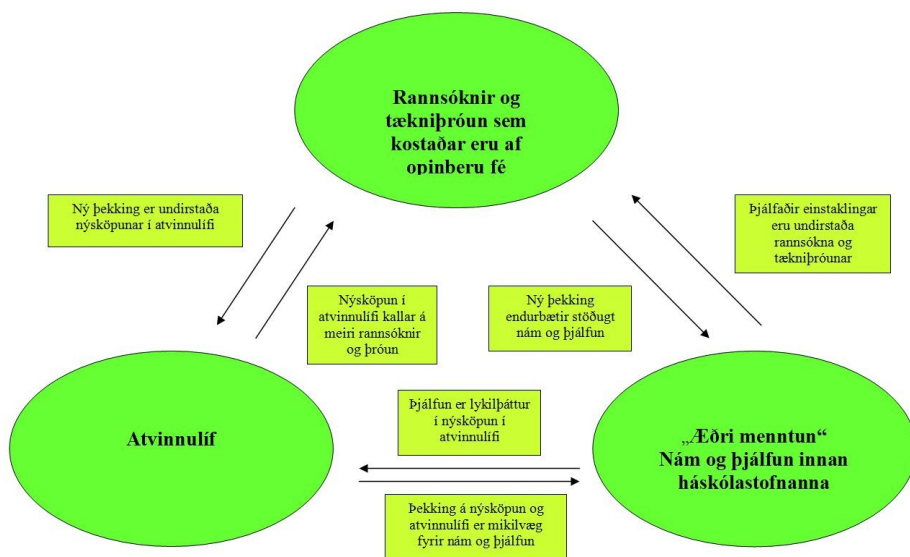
Rannsóknir og tækniþróun sem kostaðar eru af opinberu fé

Ný þekking er undirstaða nýsköpunar í atvinnulífi

Þjálfaðir einstaklingar eru undirstaða rannsókna og tækniþróunar

Nýsköpun í atvinnulífi kallar á meiri rannsóknir og þróun

Ný þekking endurbætir stöðugt nám og þjálfun

Atvinnulíf

Þjálfun er lykilþáttur í nýsköpun í atvinnulífi

„Æðri menntun“ Nám og þjálfun innan háskólastofnanna

Þekking á nýsköpun og atvinnulífi er mikilvæg fyrir nám og þjálfun